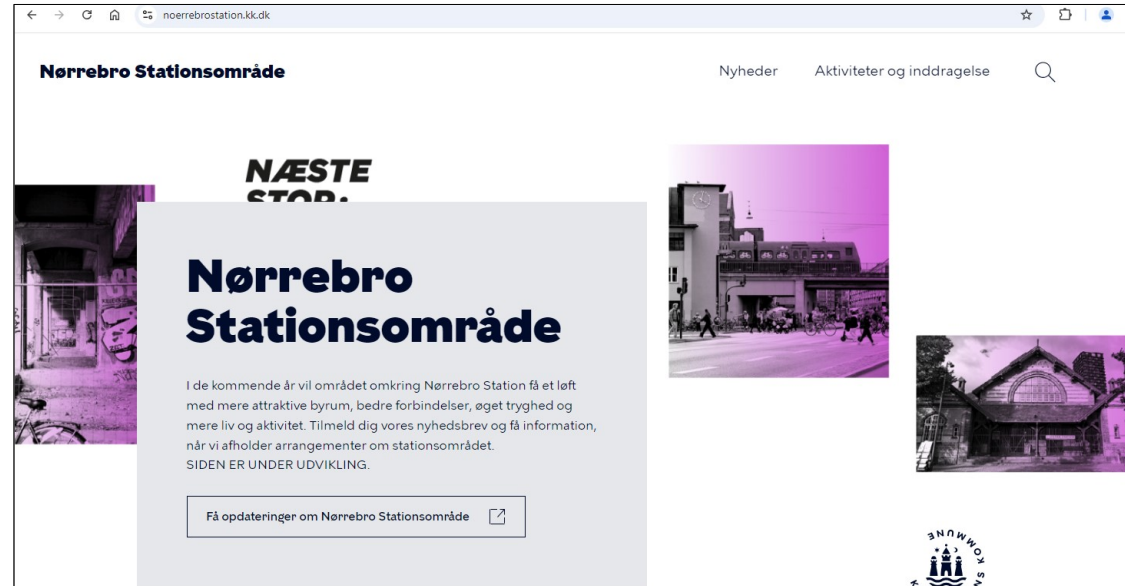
noerrebrostation.kk.dk

Nørrebro Stationsområde

Nyheder

Aktiviteter og inddragelse

NÆSTE
STOP:

Nørrebro Stationsområde

I de kommende år vil området omkring Nørrebro Station få et løft med mere attraktive byrum, bedre forbindelser, øget tryghed og mere liv og aktivitet. Tilmeld dig vores nyhedsbrev og få information, når vi afholder arrangementer om stationsområdet.
SIDEN ER UNDER UDVIKLING.

Få opdateringer om Nørrebro Stationsområde

KOMMUNE